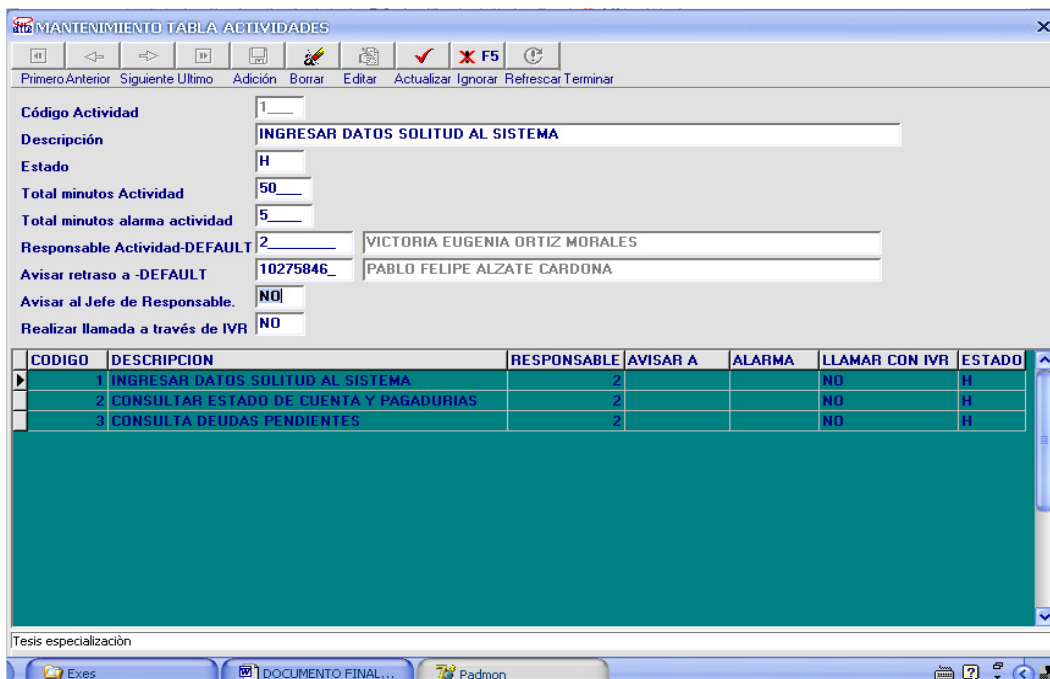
MANTENIMIENTO TABLA ACTIVIDADES

F5

Primero Anterior Siguiente Ultimo Adición Borrar Editar Actualizar Ignorar Refrescar Terminar

Código Actividad 1___
Descripción INGRESAR DATOS SOLITUD AL SISTEMA
Estado H
Total minutos Actividad 50___
Total minutos alarma actividad 5____
Responsable Actividad-DEFAULT 2________ VICTORIA EUGENIA ORTIZ MORALES
Avisar retraso a -DEFAULT 10275846_ PABLO FELIPE ALZATE CARDONA
Avisar al Jefe de Responsable. NO
Realizar llamada a través de IVR NO

| CODIGO | DESCRIPCION | RESPONSABLE | AVISAR A | ALARMA | LLAMAR CON IVR | ESTADO |
|---|---|---|---|---|---|---|
| 1 | INGRESAR DATOS SOLITUD AL SISTEMA | 2 | | | NO | H |
| 2 | CONSULTAR ESTADO DE CUENTA Y PAGADURIAS | 2 | | | NO | H |
| 3 | CONSULTA DEUDAS PENDIENTES | 2 | | | NO | H |

Tesis especializaciòn

Exes DOCUMENTO FINAL... Padmon